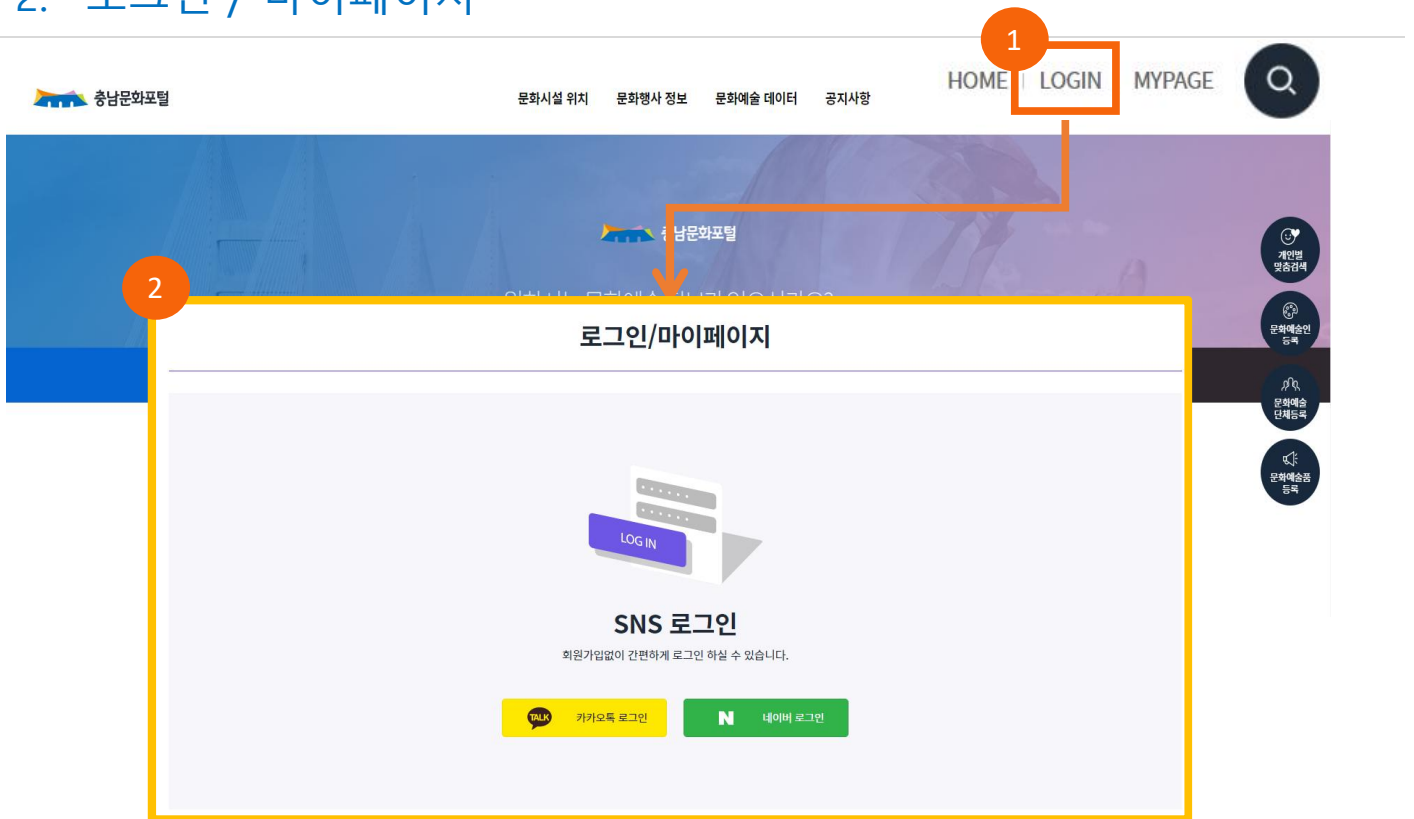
2. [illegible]

충남문화포털

문화시설 위치 문화행사 정보 문화예술 데이터 공지사항

HOME | LOGIN MYPAGE

1

충남문화포털

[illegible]

개인별 맞춤검색

문화예술인 등록

문화예술 단체등록

문화예술품 등록

2

로그인/마이페이지

LOG IN

SNS 로그인

회원가입없이 간편하게 로그인 하실 수 있습니다.

TALK 카카오톡 로그인

N 네이버 로그인